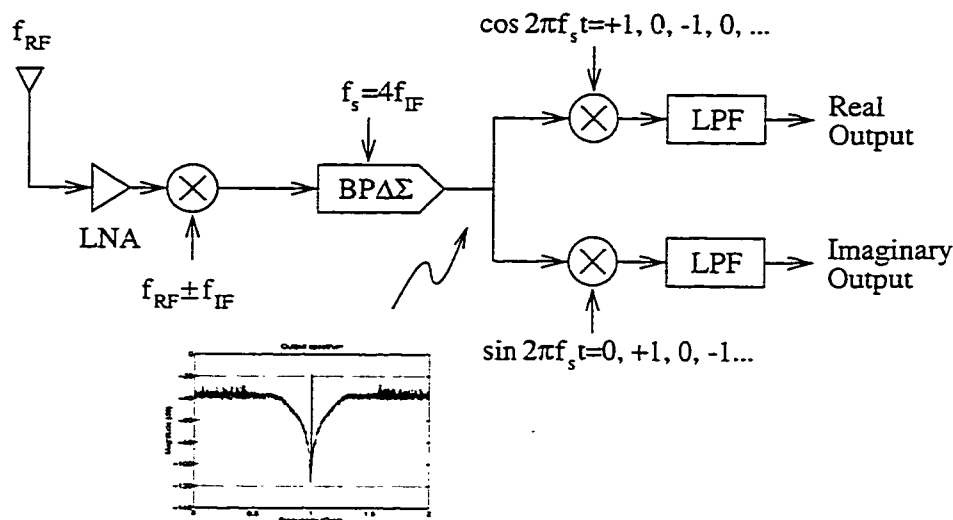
$f_{RF}$

$\cos 2\pi f_s t = +1, 0, -1, 0, ...$

$f_s = 4f_{IF}$

LPF

Real Output

BP$\Delta\Sigma$

LNA

LPF

Imaginary Output

$f_{RF} \pm f_{IF}$

$\sin 2\pi f_s t = 0, +1, 0, -1...$

Output spectrum

Magnitude (dB)

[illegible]